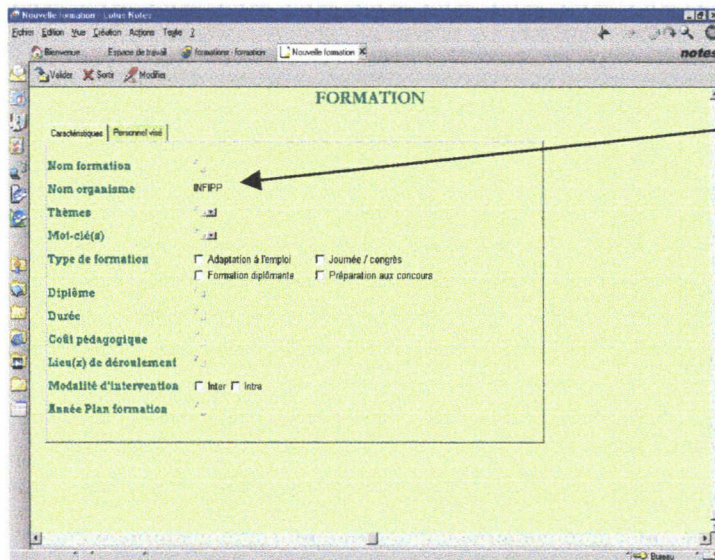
Nouvelle formation - Lotus Notes
Fichier Edition Vue Création Actions Texte ?
Bienvenue Espace de travail formations - formation Nouvelle formation
notes
Valider Sortir Modifier
FORMATION
Caractéristiques Personnel visé
Nom formation
Nom organisme INFIPP
Thèmes
Mot-clé(s)
Type de formation
Adaptation à l'emploi
Journée / congrès
Formation diplômante
Préparation aux concours
Diplôme
Durée
Coût pédagogique
Lieu(x) de déroulement
Modalité d'intervention Inter Intra
Année Plan formation
Bureau